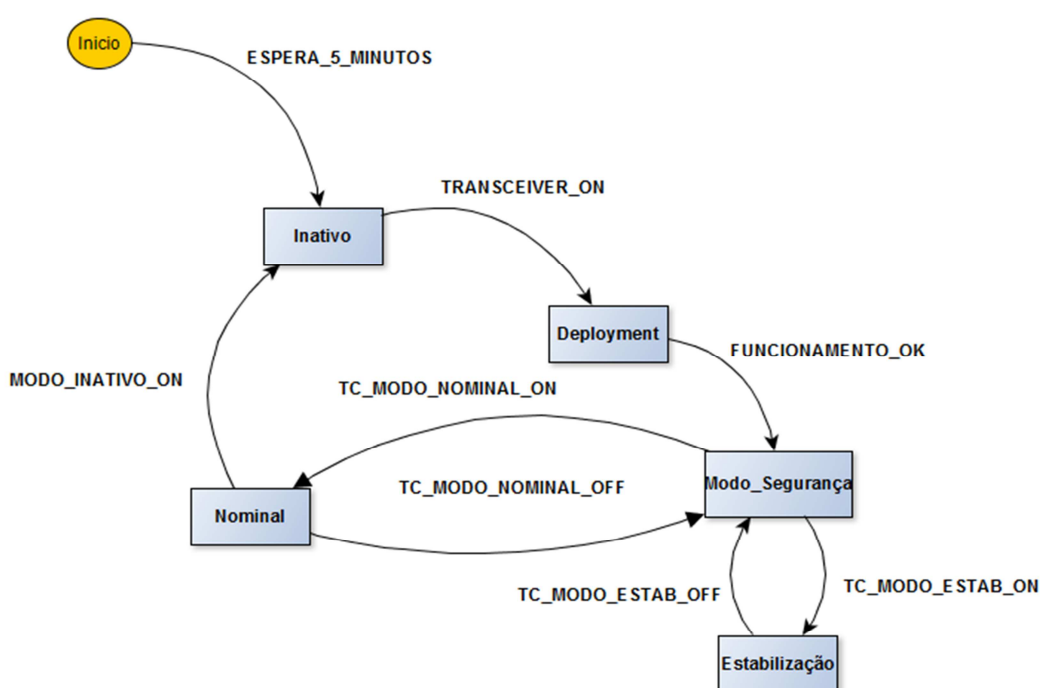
Inicio

ESPERA_5_MINUTOS

TRANSCEIVER_ON

Inativo

Deployment

FUNCIONAMENTO_OK

MODO_INATIVO_ON

TC_MODO_NOMINAL_ON

TC_MODO_NOMINAL_OFF

Modo_Segurança

Nominal

TC_MODO_ESTAB_OFF

TC_MODO_ESTAB_ON

Estabilização